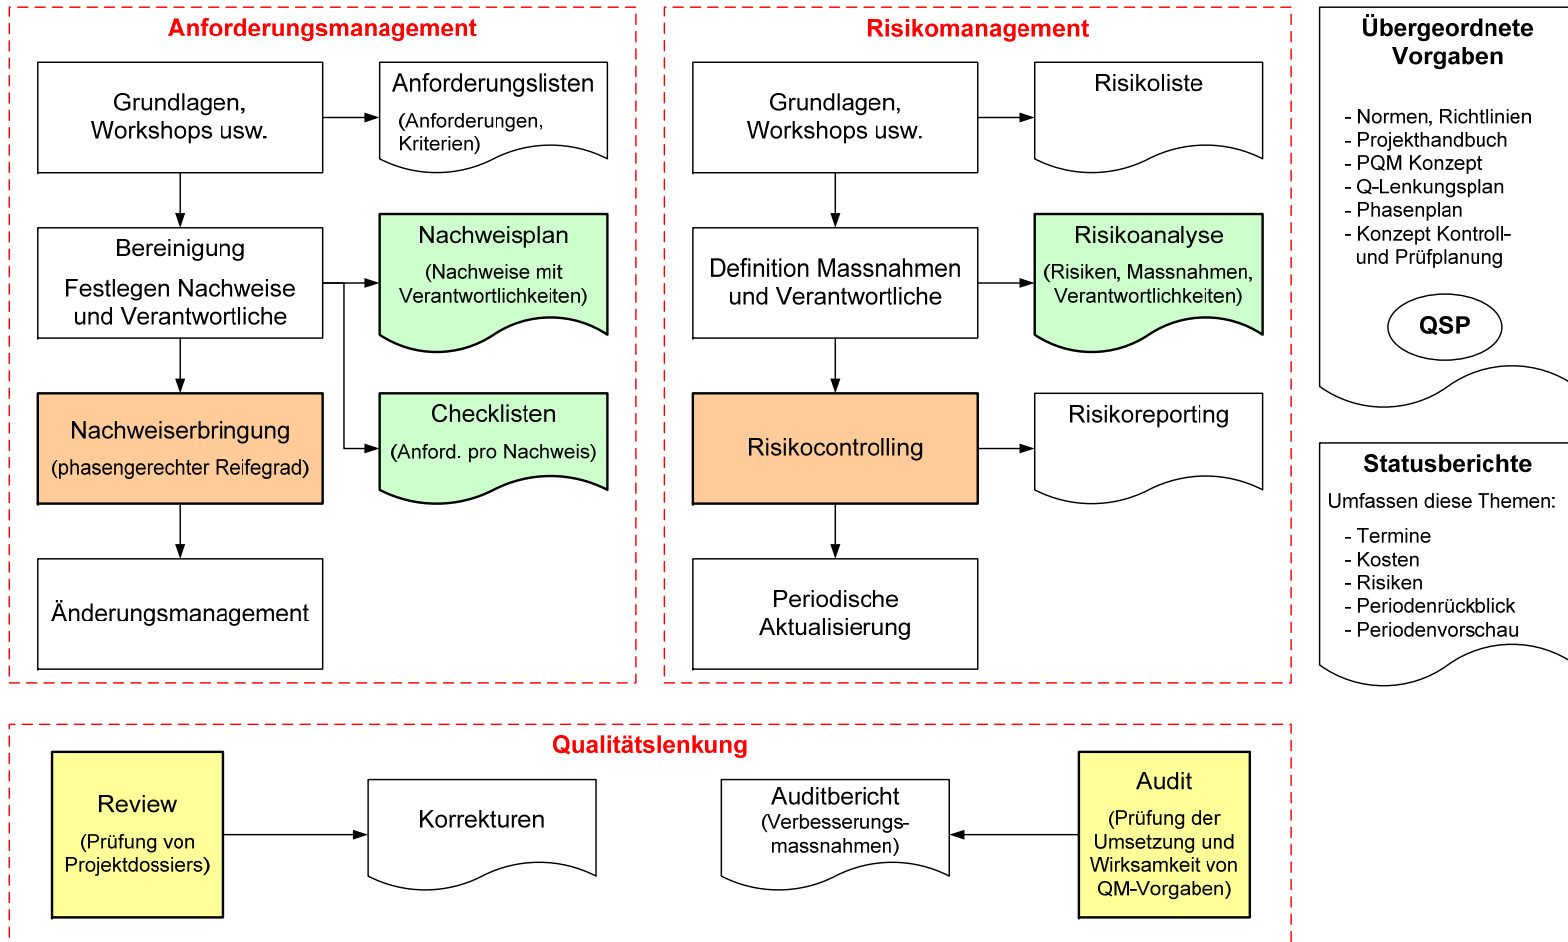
Anforderungsmanagement

Grundlagen, Workshops usw.

Anforderungslisten
(Anforderungen, Kriterien)

Bereinigung
Festlegen Nachweise und Verantwortliche

Nachweisplan
(Nachweise mit Verantwortlichkeiten)

Checklisten
(Anford. pro Nachweis)

Nachweiserbringung
(phasengerechter Reifegrad)

Änderungsmanagement

Risikomanagement

Grundlagen, Workshops usw.

Risikoliste

Definition Massnahmen und Verantwortliche

Risikoanalyse
(Risiken, Massnahmen, Verantwortlichkeiten)

Risikocontrolling

Risikoreporting

Periodische Aktualisierung

Übergeordnete Vorgaben

- Normen, Richtlinien
- Projekthandbuch
- PQM Konzept
- Q-Lenkungsplan
- Phasenplan
- Konzept Kontroll- und Prüfplanung

QSP

Statusberichte
Umfassen diese Themen:
- Termine
- Kosten
- Risiken
- Periodenrückblick
- Periodenvorschau

Qualitätslenkung

Review
(Prüfung von Projektdossiers)

Korrekturen

Auditbericht
(Verbesserungs-massnahmen)

Audit
(Prüfung der Umsetzung und Wirksamkeit von QM-Vorgaben)